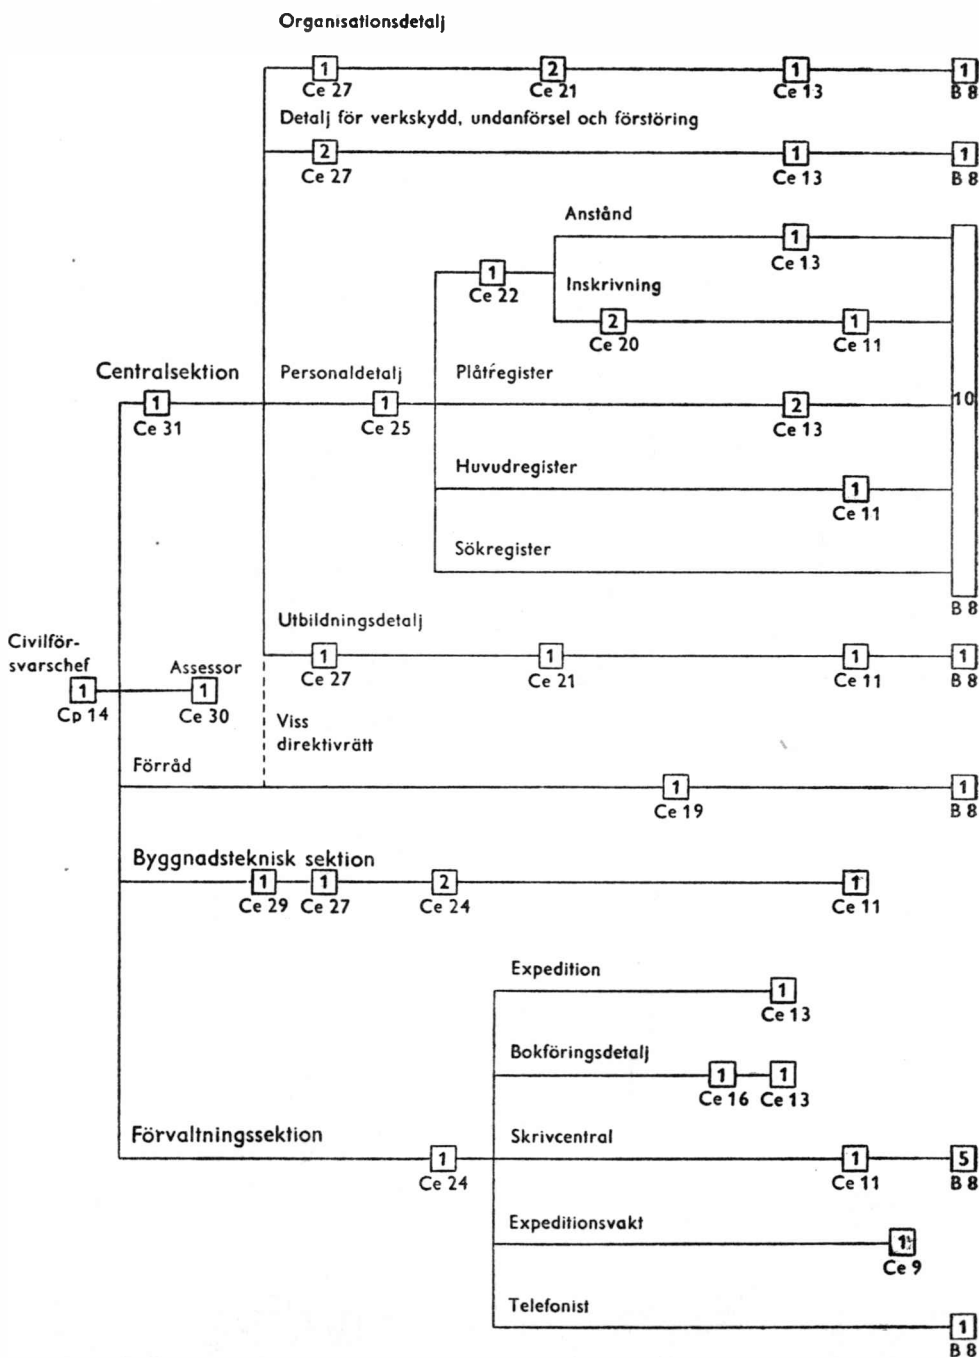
Organisationsdetalj

1 Ce 27 — 2 Ce 21 — 1 Ce 13 — 1 B 8

Detalj för verkskydd, undanförsel och förstöring

2 Ce 27 — 1 Ce 13 — 1 B 8

Anstånd

1 Ce 13

1 Ce 22

Inskrivning

2 Ce 20 — 1 Ce 11

Centralsektion

1 Ce 31

Personaldetalj

1 Ce 25

Plåtregister

2 Ce 13

10 B 8

Huvudregister

1 Ce 11

Sökregister

Utbildningsdetalj

1 Ce 27 — 1 Ce 21 — 1 Ce 11 — 1 B 8

Civilförsvarschef

1 Cp 14

Assessor

1 Ce 30

Viss direktivrätt

Förråd

1 Ce 19 — 1 B 8

Byggnadsteknisk sektion

1 Ce 29 — 1 Ce 27 — 2 Ce 24 — 1 Ce 11

Expedition

1 Ce 13

Bokföringsdetalj

1 Ce 16 — 1 Ce 13

Förvaltningssektion

1 Ce 24

Skrivcentral

1 Ce 11 — 5 B 8

Expeditionsvakt

1 Ce 9

Telefonist

1 B 8